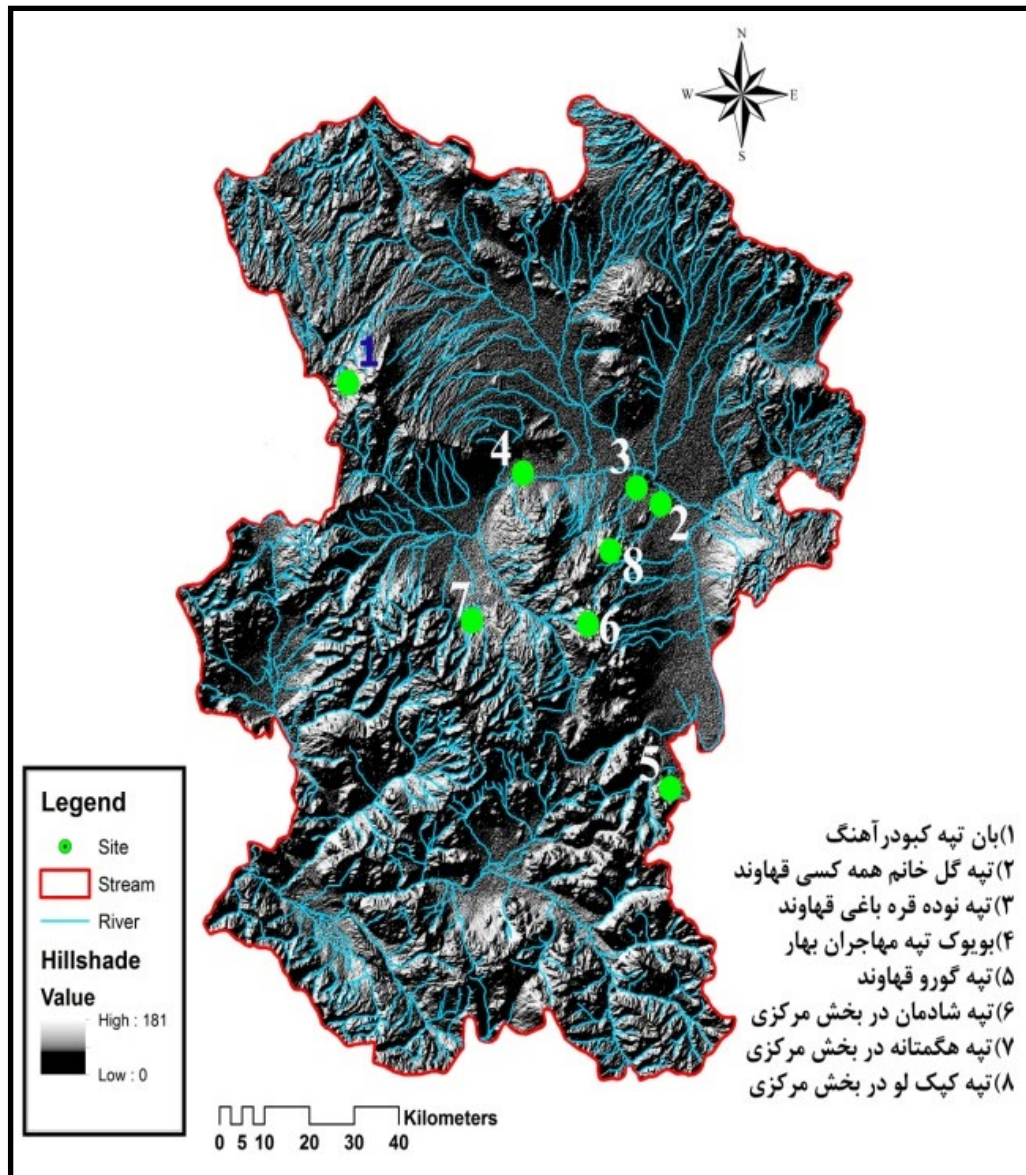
N
W
E
S

1
4
3
2
8
7
6
5

Legend
Site
Stream
River
Hillshade
Value
High : 181
Low : 0

۱)بان تپه کبودرآهنگ
۲)تپه گل خانم همه کسی قهاوند
۳)تپه نوده قره باغی قهاوند
۴)بویوک تپه مهاجران بهار
۵)تپه گورو قهاوند
۶)تپه شادمان در بخش مرکزی
۷)تپه هگمتانه در بخش مرکزی
۸)تپه کپک لو در بخش مرکزی

Kilometers
0 5 10 20 30 40